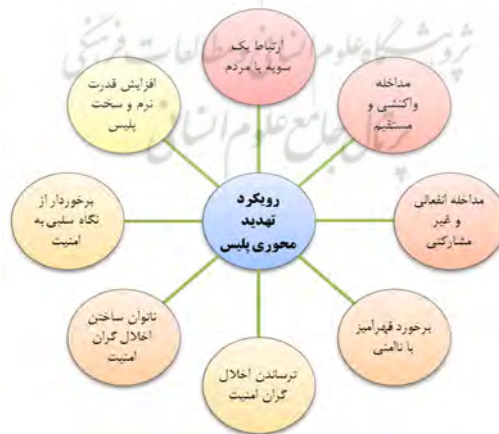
رویکرد تهدید محوری پلیس

ارتباط یک سویه با مردم

مداخله واکنشی و مستقیم

مداخله انفعالی و غیر مشارکتی

برخورد قهرآمیز با ناامنی

ترساندن اخلال گران امنیت

ناتوان ساختن اخلال گران امنیت

برخوردار از نگاه سلبی به امنیت

افزایش قدرت نرم و سخت پلیس

پژوهشگاه علوم انسانی و مطالعات فرهنگی
پرتال جامع علوم انسانی